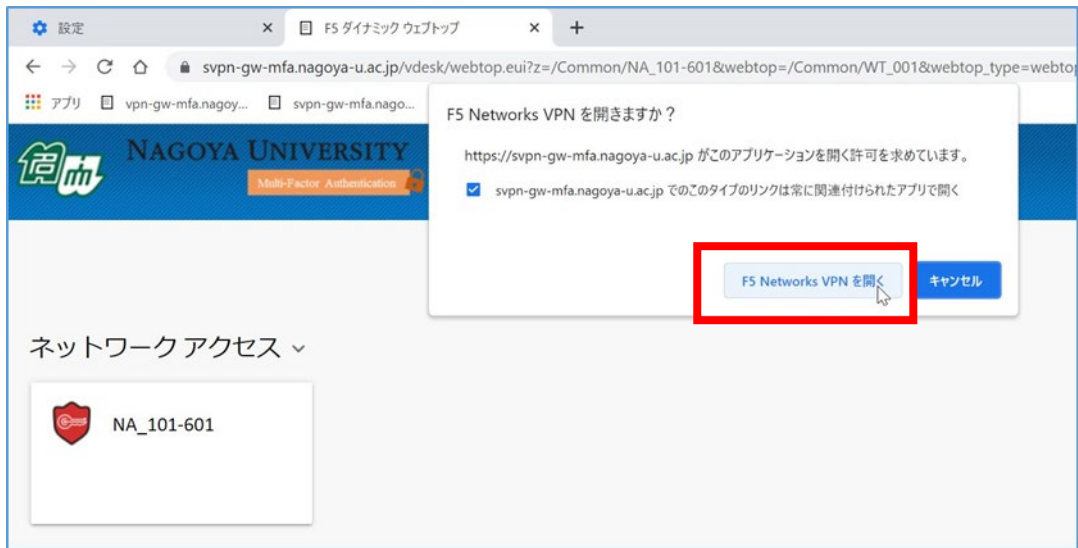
設定 ×
F5 ダイナミック ウェブトップ ×
+

svpn-gw-mfa.nagoya-u.ac.jp/vdesk/webtop.eui?z=/Common/NA_101-601&webtop=/Common/WT_001&webtop_type=webtop

アプリ vpn-gw-mfa.nagoy... svpn-gw-mfa.nago...

NAGOYA UNIVERSITY
Multi-Factor Authentication

F5 Networks VPN を開きますか？

https://svpn-gw-mfa.nagoya-u.ac.jp がこのアプリケーションを開く許可を求めています。

svpn-gw-mfa.nagoya-u.ac.jp でのこのタイプのリンクは常に関連付けられたアプリで開く

F5 Networks VPN を開く
キャンセル

ネットワーク アクセス

NA_101-601